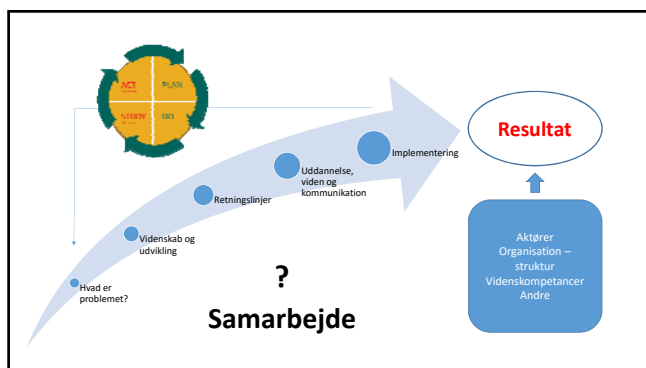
ACT
PLAN
STUDY
DO

Resultat

Implementering

Uddannelse, viden og kommunikation

Retningslinjer

Videnskab og udvikling

Hvad er problemet?

?

Samarbejde

Aktører
Organisation – struktur
Videnskompetancer
Andre